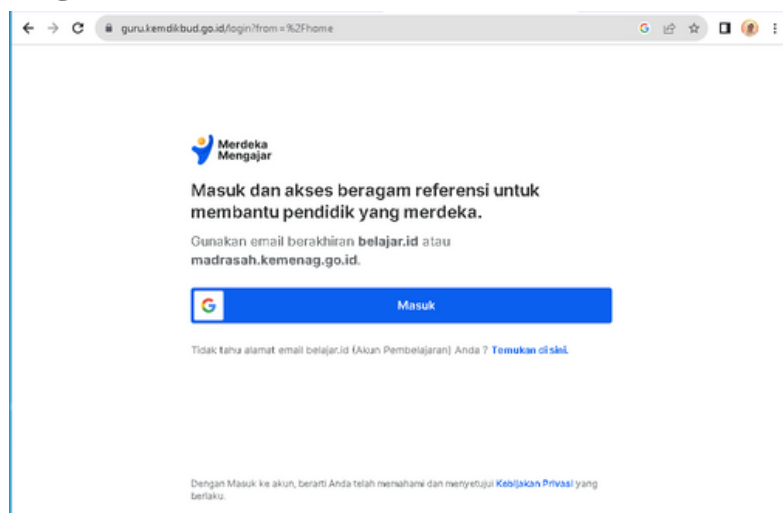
guru.kemdikbud.go.id/login?from=%2Fhome

Merdeka Mengajar

Masuk dan akses beragam referensi untuk membantu pendidik yang merdeka.

Gunakan email berakhiran **belajar.id** atau **madrasah.kemenag.go.id**.

G Masuk

Tidak tahu alamat email belajar.id (Akun Pembelajaran) Anda ? Temukan di sini.

Dengan Masuk ke akun, berarti Anda telah memahami dan menyetujui Kebijakan Privasi yang berlaku.